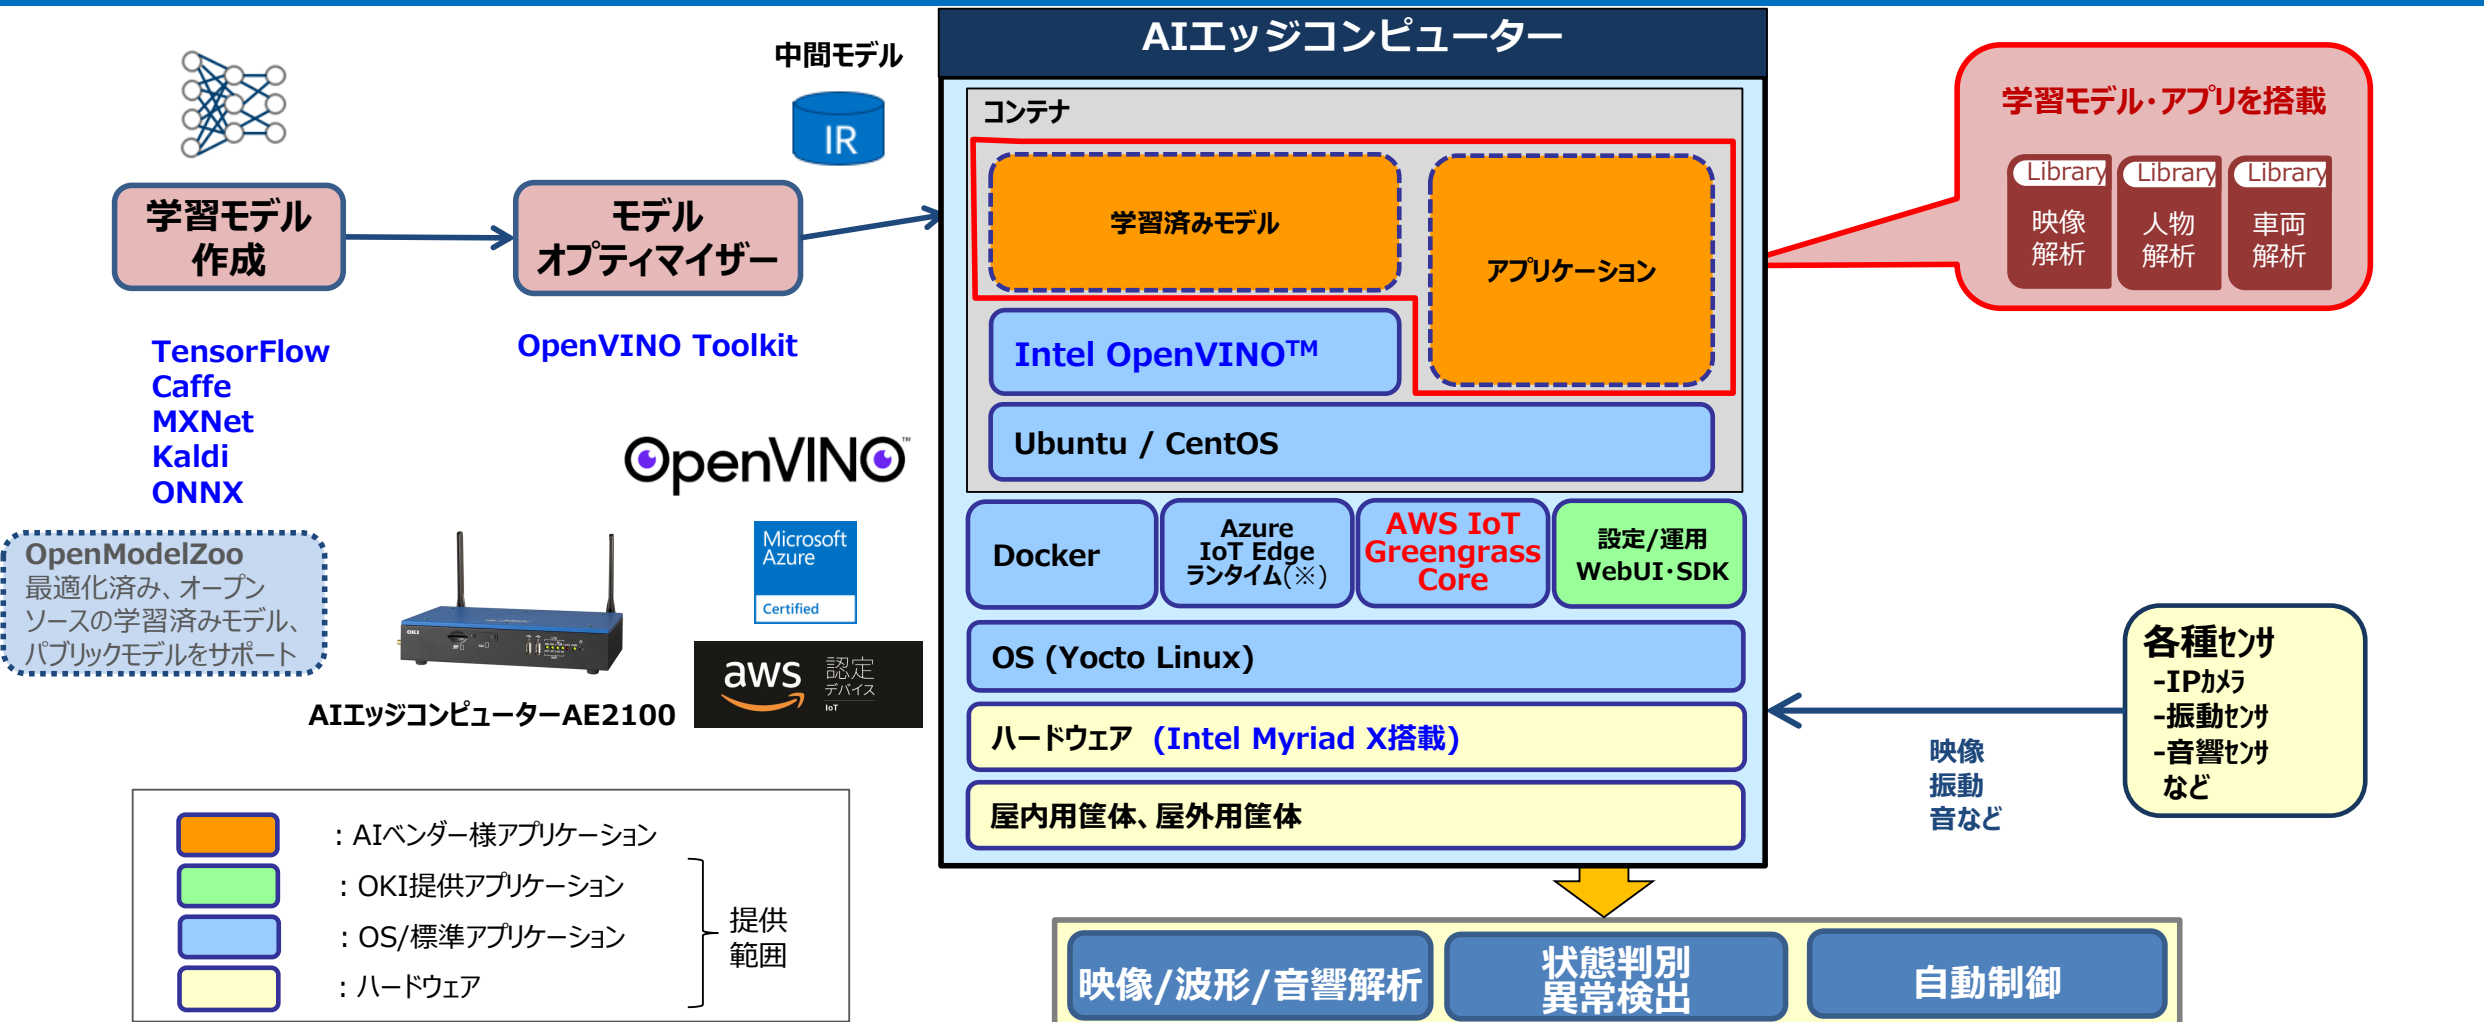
中間モデル

IR

学習モデル作成

モデルオプティマイザー

TensorFlow
Caffe
MXNet
Kaldi
ONNX

OpenVINO Toolkit

OpenModelZoo
最適化済み、オープンソースの学習済みモデル、パブリックモデルをサポート

OpenVINO™

Microsoft Azure Certified

aws 認定デバイス IoT

AIエッジコンピューターAE2100

AIエッジコンピューター

コンテナ

学習済みモデル

アプリケーション

Intel OpenVINO™

Ubuntu / CentOS

Docker

Azure IoT Edge ランタイム(※)

AWS IoT Greengrass Core

設定/運用 WebUI･SDK

OS (Yocto Linux)

ハードウェア (Intel Myriad X搭載)

屋内用筐体、屋外用筐体

学習モデル･アプリを搭載

Library 映像解析

Library 人物解析

Library 車両解析

各種ｾﾝｻ
-IPｶﾒﾗ
-振動ｾﾝｻ
-音響ｾﾝｻ
など

映像
振動
音など

：AIベンダー様アプリケーション
：OKI提供アプリケーション
：OS/標準アプリケーション
：ハードウェア

提供範囲

映像/波形/音響解析

状態判別 異常検出

自動制御